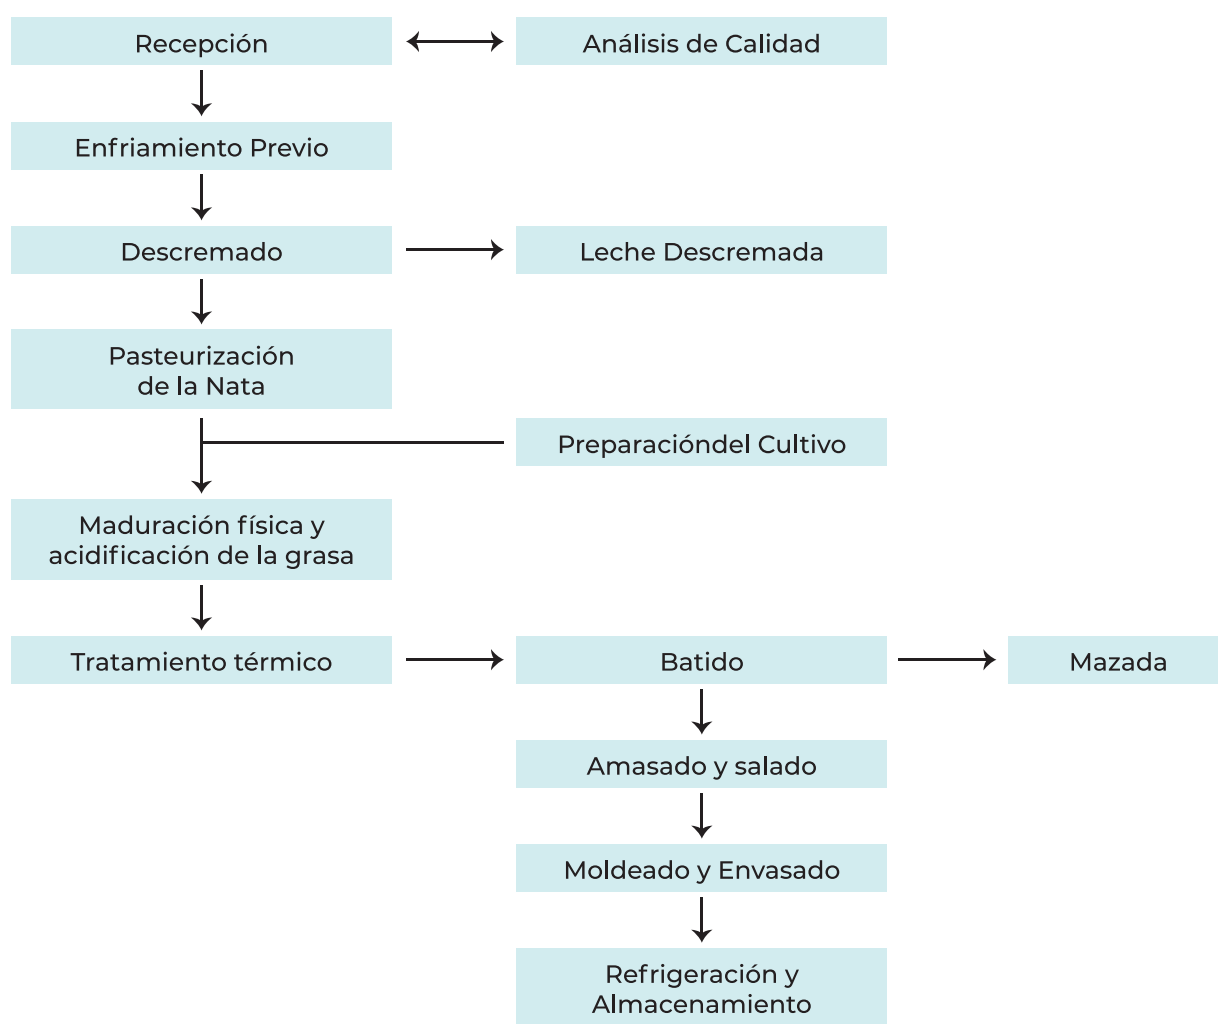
Recepción

Análisis de Calidad

Enfriamiento Previo

Descremado

Leche Descremada

Pasteurización de la Nata

Preparacióndel Cultivo

Maduración física y acidificación de la grasa

Tratamiento térmico

Batido

Mazada

Amasado y salado

Moldeado y Envasado

Refrigeración y Almacenamiento